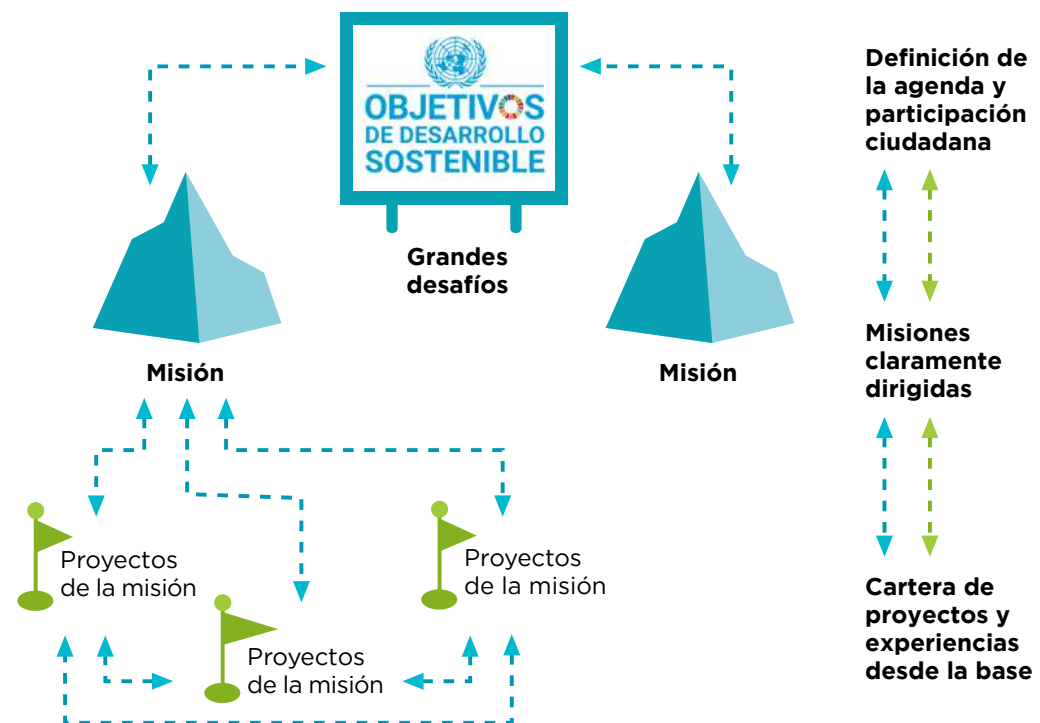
OBJETIVOS DE DESARROLLO SOSTENIBLE

Grandes desafíos

Misión

Misión

Proyectos de la misión

Proyectos de la misión

Proyectos de la misión

Definición de la agenda y participación ciudadana

Misiones claramente dirigidas

Cartera de proyectos y experiencias desde la base